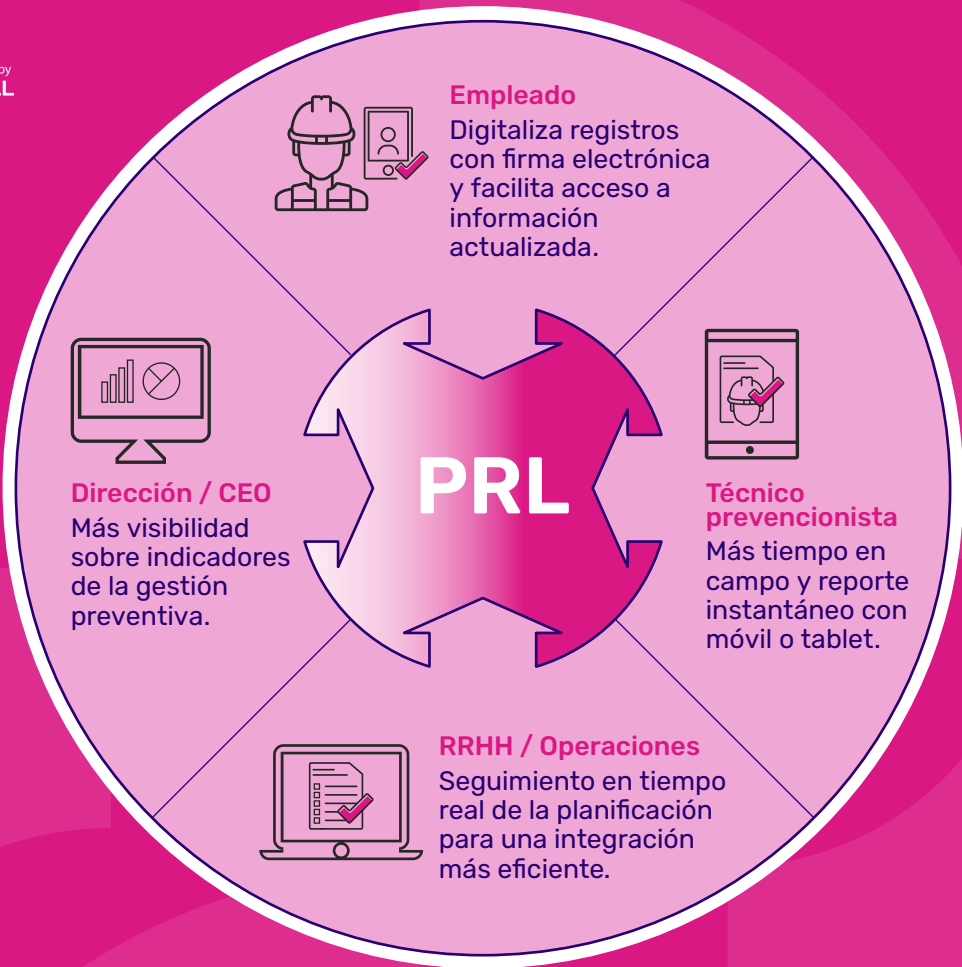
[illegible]y
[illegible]L

Empleado
Digitaliza registros con firma electrónica y facilita acceso a información actualizada.

Dirección / CEO
Más visibilidad sobre indicadores de la gestión preventiva.

PRL

Técnico prevencionista
Más tiempo en campo y reporte instantáneo con móvil o tablet.

RRHH / Operaciones
Seguimiento en tiempo real de la planificación para una integración más eficiente.